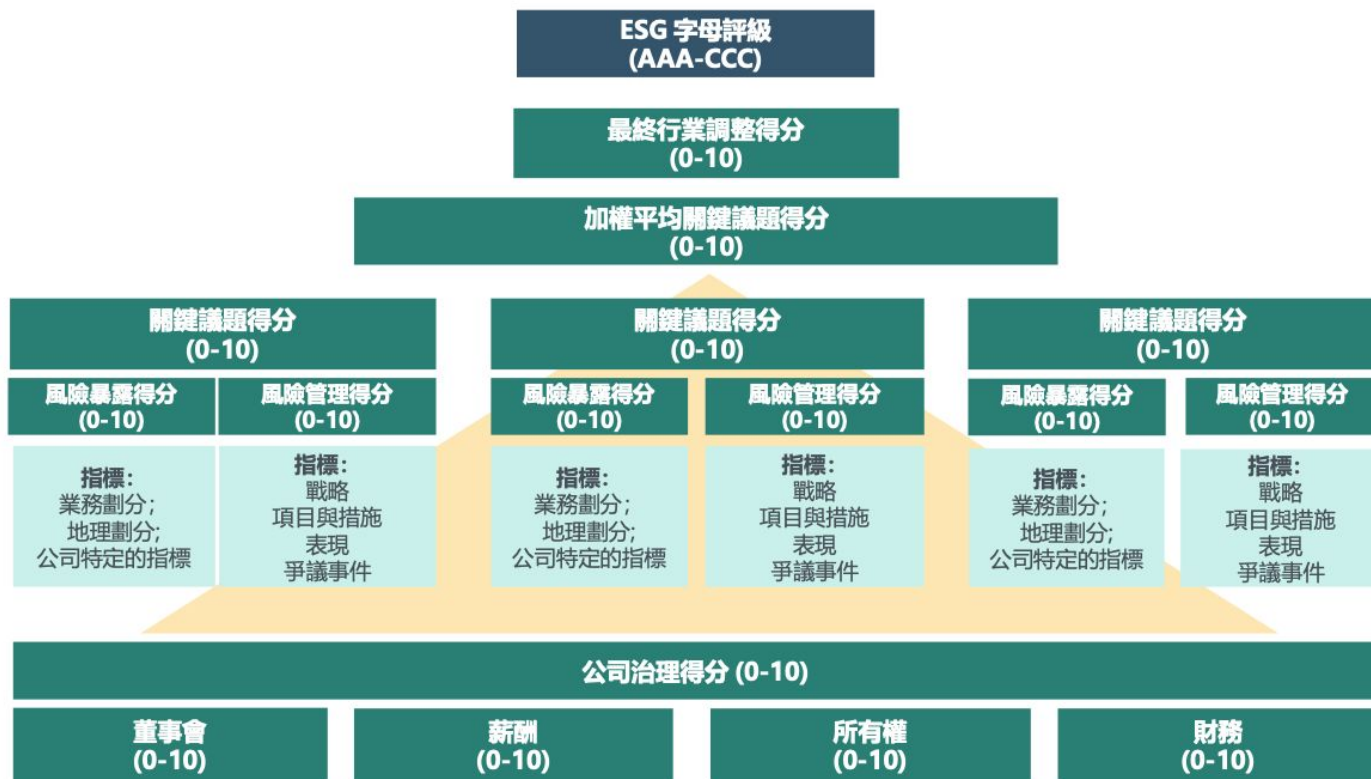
ESG 字母評級
(AAA-CCC)

最終行業調整得分
(0-10)

加權平均關鍵議題得分
(0-10)

關鍵議題得分
(0-10)

風險暴露得分
(0-10)

風險管理得分
(0-10)

指標:
業務劃分;
地理劃分;
公司特定的指標

指標:
戰略
項目與措施
表現
爭議事件

關鍵議題得分
(0-10)

風險暴露得分
(0-10)

風險管理得分
(0-10)

指標:
業務劃分;
地理劃分;
公司特定的指標

指標:
戰略
項目與措施
表現
爭議事件

關鍵議題得分
(0-10)

風險暴露得分
(0-10)

風險管理得分
(0-10)

指標:
業務劃分;
地理劃分;
公司特定的指標

指標:
戰略
項目與措施
表現
爭議事件

公司治理得分 (0-10)

董事會
(0-10)

薪酬
(0-10)

所有權
(0-10)

財務
(0-10)